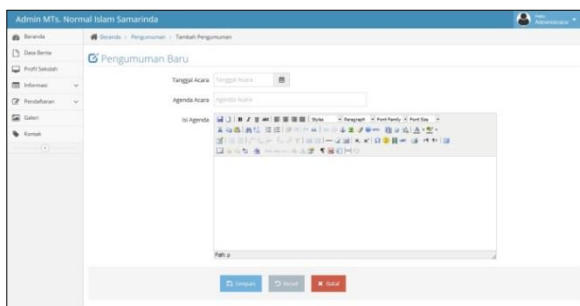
Admin MTs. Normal Islam Samarinda

Hello, Administrator

Beranda
Data Berita
Profil Sekolah
Informasi
Pendaftaran
Galeri
Kontak

Beranda > Pengumuman > Tambah Pengumuman

Pengumuman Baru

Tanggal Acara Tanggal Acara

Agenda Acara Agenda Acara

Isi Agenda

Styles Paragraph Font Family Font Size

Path: p

Simpan Reset Batal